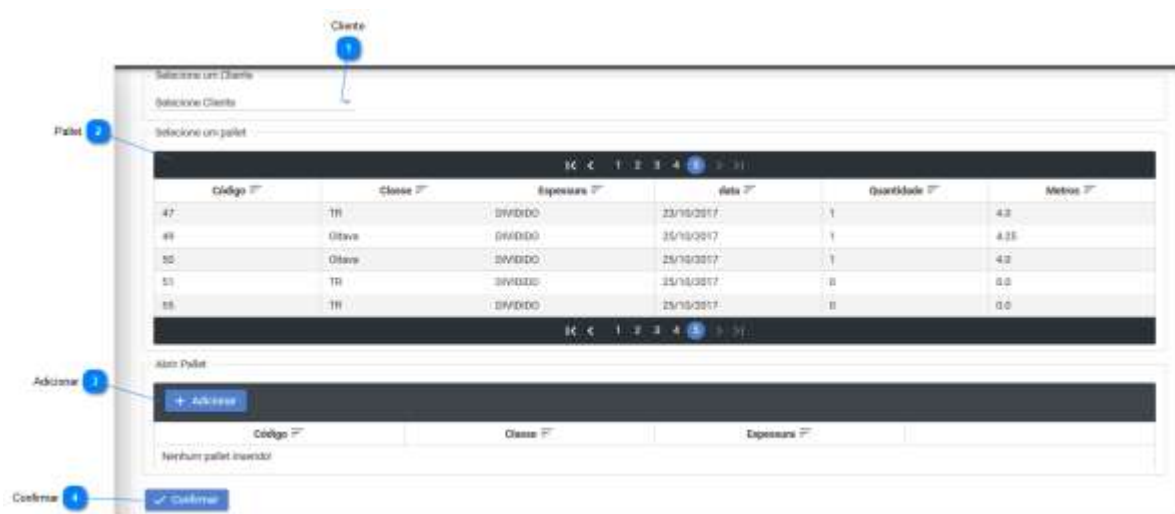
Cliente

1

Selecione um Cliente

Selecione Cliente

Pallet 2

Selecione um pallet

1 2 3 4 5

| Código | Classe | Espessura | data | Quantidade | Metros |
|---|---|---|---|---|---|
| 47 | TR | DIVIDIDO | 23/10/2017 | 1 | 4.0 |
| 49 | Oitava | DIVIDIDO | 25/10/2017 | 1 | 4.25 |
| 50 | Oitava | DIVIDIDO | 25/10/2017 | 1 | 4.0 |
| 51 | TR | DIVIDIDO | 25/10/2017 | 0 | 0.0 |
| 55 | TR | DIVIDIDO | 25/10/2017 | 0 | 0.0 |

1 2 3 4 5

Abrir Pallet

Adicionar 3

+ Adicionar

| Código | Classe | Espessura |
|---|---|---|
| Nenhum pallet inserido! | | |

Confirmar 4

Confirmar